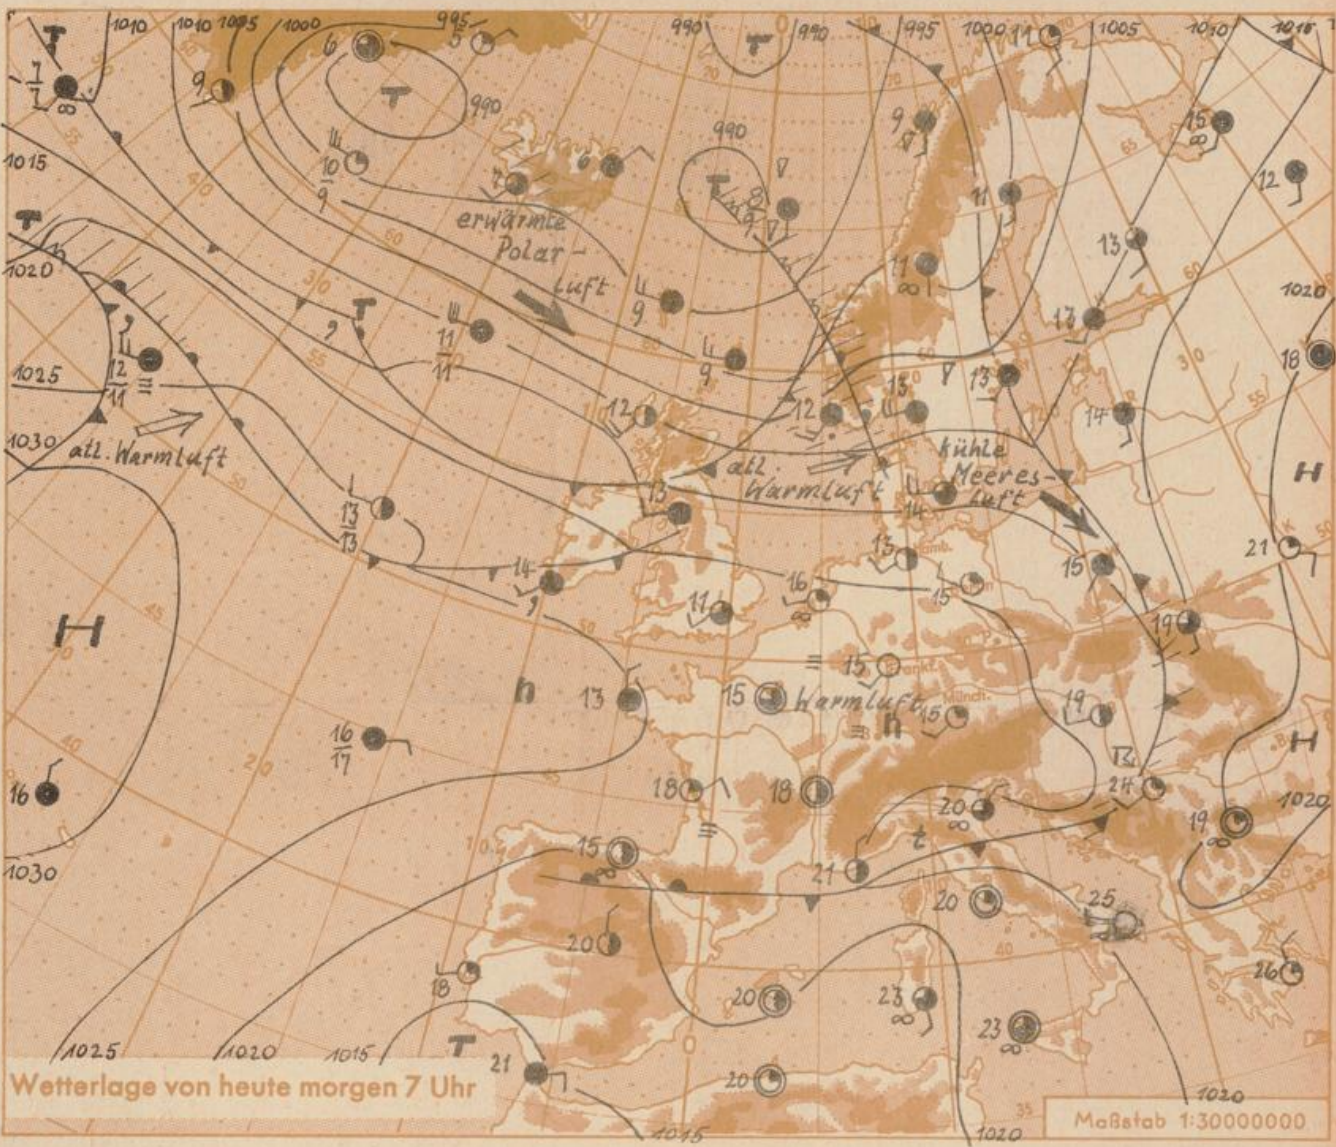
1010 1010 1005 1000 995 990 990 995 1000 1005 1010 1015
T
7
7
∞
6
5
9
T
990
10
9
1015
6
7
990
T
8
9
9
11
15
∞
12
erwärmte Polar-luft
9
11
13
T
1020
12
11
9
T
11
11
9
11
∞
13
1020
1025
18
1030
atl. Warmluft
12
12
13
13
14
kühle Meeres-luft
atl. Warmluft
13
14
H
13
13
15
21
H
14
9
16
∞
15
11
19
15
h
13
15
Warmluft
15
19
h
16
17
H
13
24
18
18
20
∞
1020
16
19
∞
15
21
1030
20
20
25
18
20
23
∞
26
23
∞
1025
1020
1015
T
21
20
1020
1015
1020
Wetterlage von heute morgen 7 Uhr
Maßstab 1:30000000